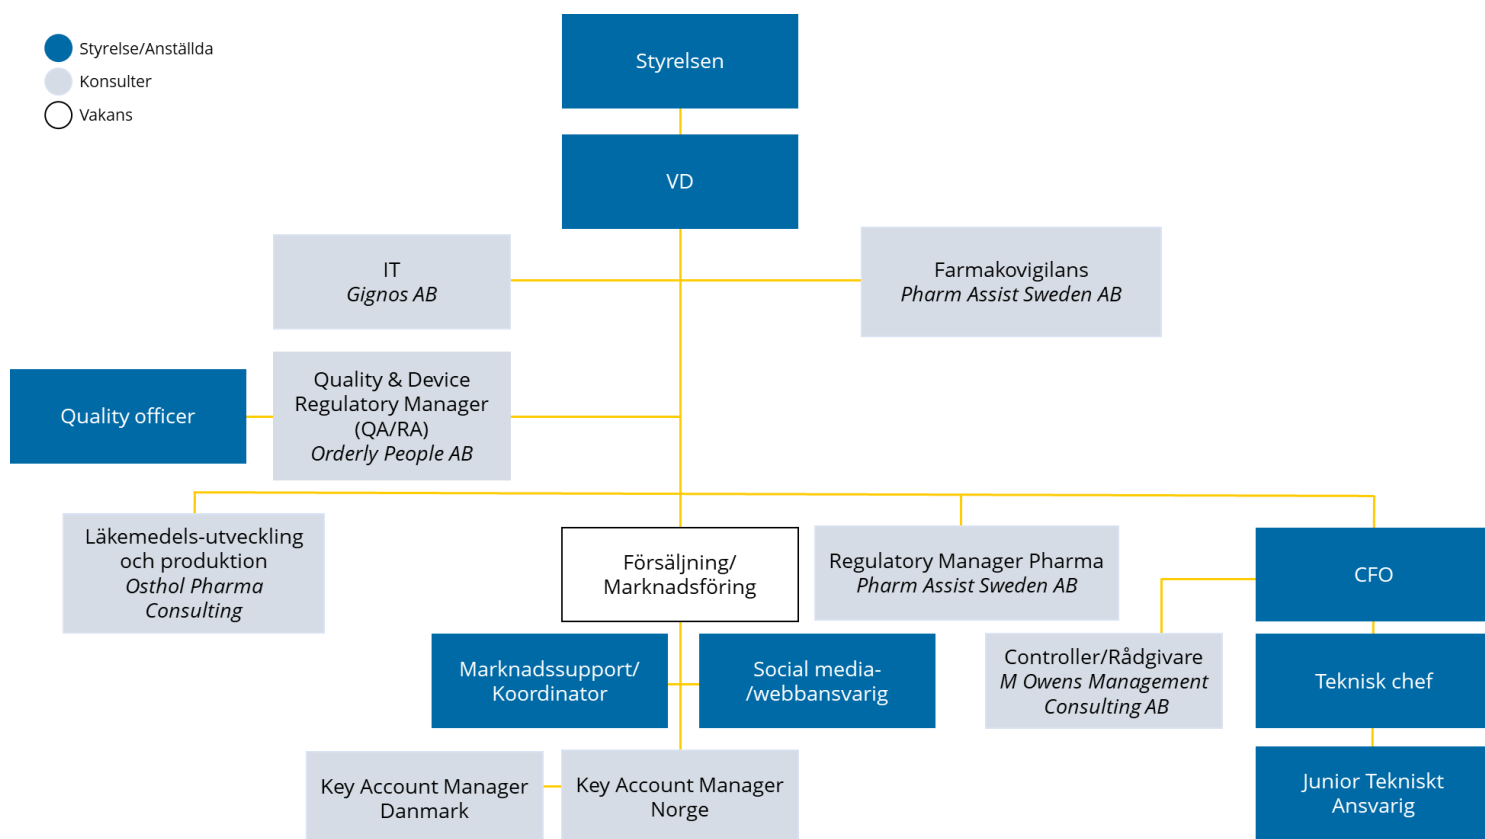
Styrelse/Anställda
Konsulter
Vakans

Styrelsen

VD

IT
*Gignos AB*

Farmakovigilans
*Pharm Assist Sweden AB*

Quality officer

Quality & Device Regulatory Manager (QA/RA)
*Orderly People AB*

Läkemedels-utveckling och produktion
*Osthol Pharma Consulting*

Försäljning/ Marknadsföring

Regulatory Manager Pharma
*Pharm Assist Sweden AB*

CFO

Marknadssupport/ Koordinator

Social media- /webbansvarig

Controller/Rådgivare
*M Owens Management Consulting AB*

Teknisk chef

Key Account Manager Danmark

Key Account Manager Norge

Junior Tekniskt Ansvarig